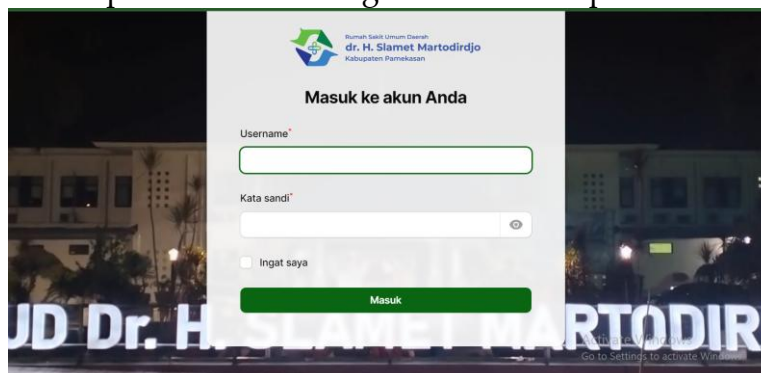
Rumah Sakit Umum Daerah
dr. H. Slamet Martodirdjo
Kabupaten Pamekasan

Masuk ke akun Anda

Username*

Kata sandi*

Ingat saya

Masuk

UD Dr. H. SLAMET MARTODIR

Activate Windows
Go to Settings to activate Windows.